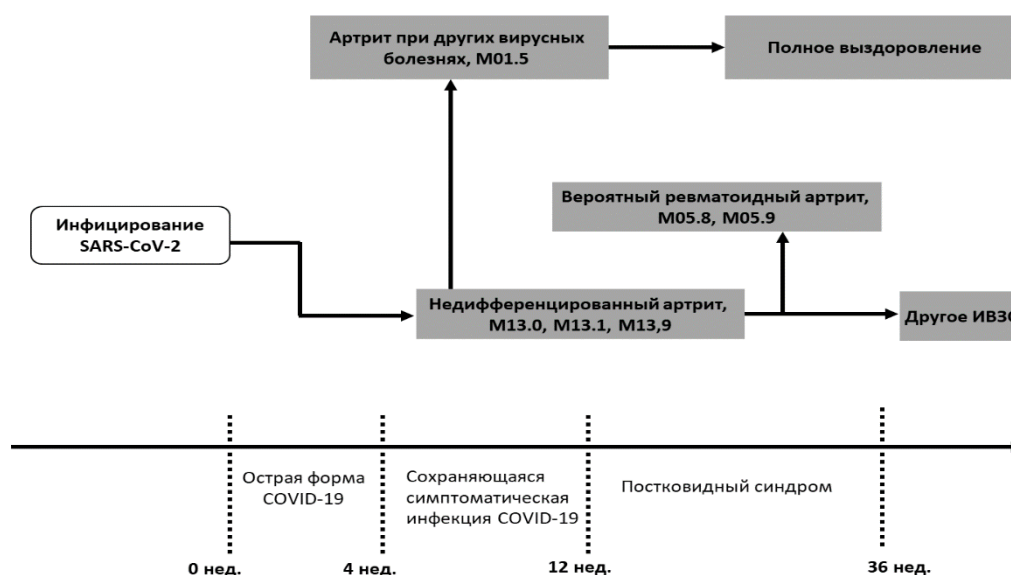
Артрит при других вирусных болезнях, М01.5

Полное выздоровление

Вероятный ревматоидный артрит, М05.8, М05.9

Инфицирование SARS-CoV-2

Недифференцированный артрит, М13.0, М13.1, М13,9

Другое ИВЗ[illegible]

Острая форма COVID-19

Сохраняющаяся симптоматическая инфекция COVID-19

Постковидный синдром

0 нед.

4 нед.

12 нед.

36 нед.